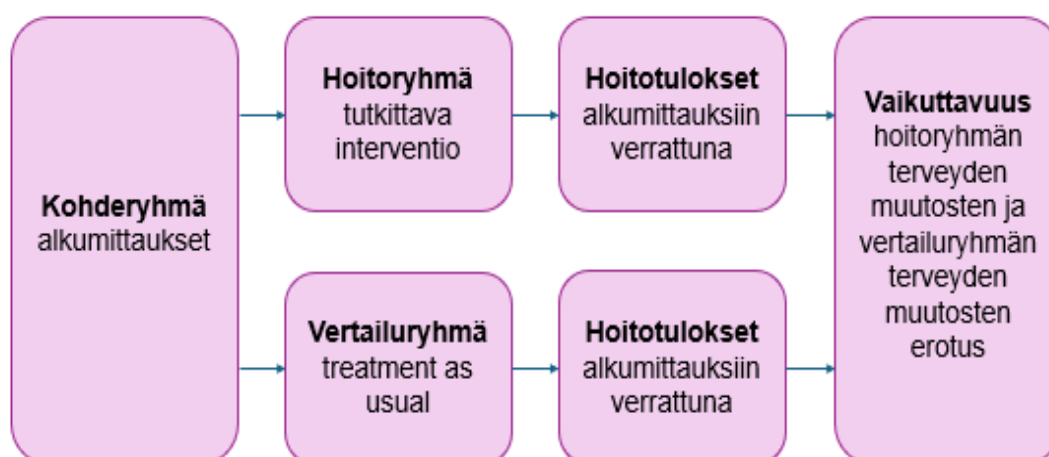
**Kohderyhmä**
alkumittaukset

**Hoitoryhmä**
tutkittava interventio

**Hoitotulokset**
alkumittauksiin verrattuna

**Vertailuryhmä**
treatment as usual

**Hoitotulokset**
alkumittauksiin verrattuna

**Vaikuttavuus**
hoitoryhmän terveyden muutosten ja vertailuryhmän terveyden muutosten erotus